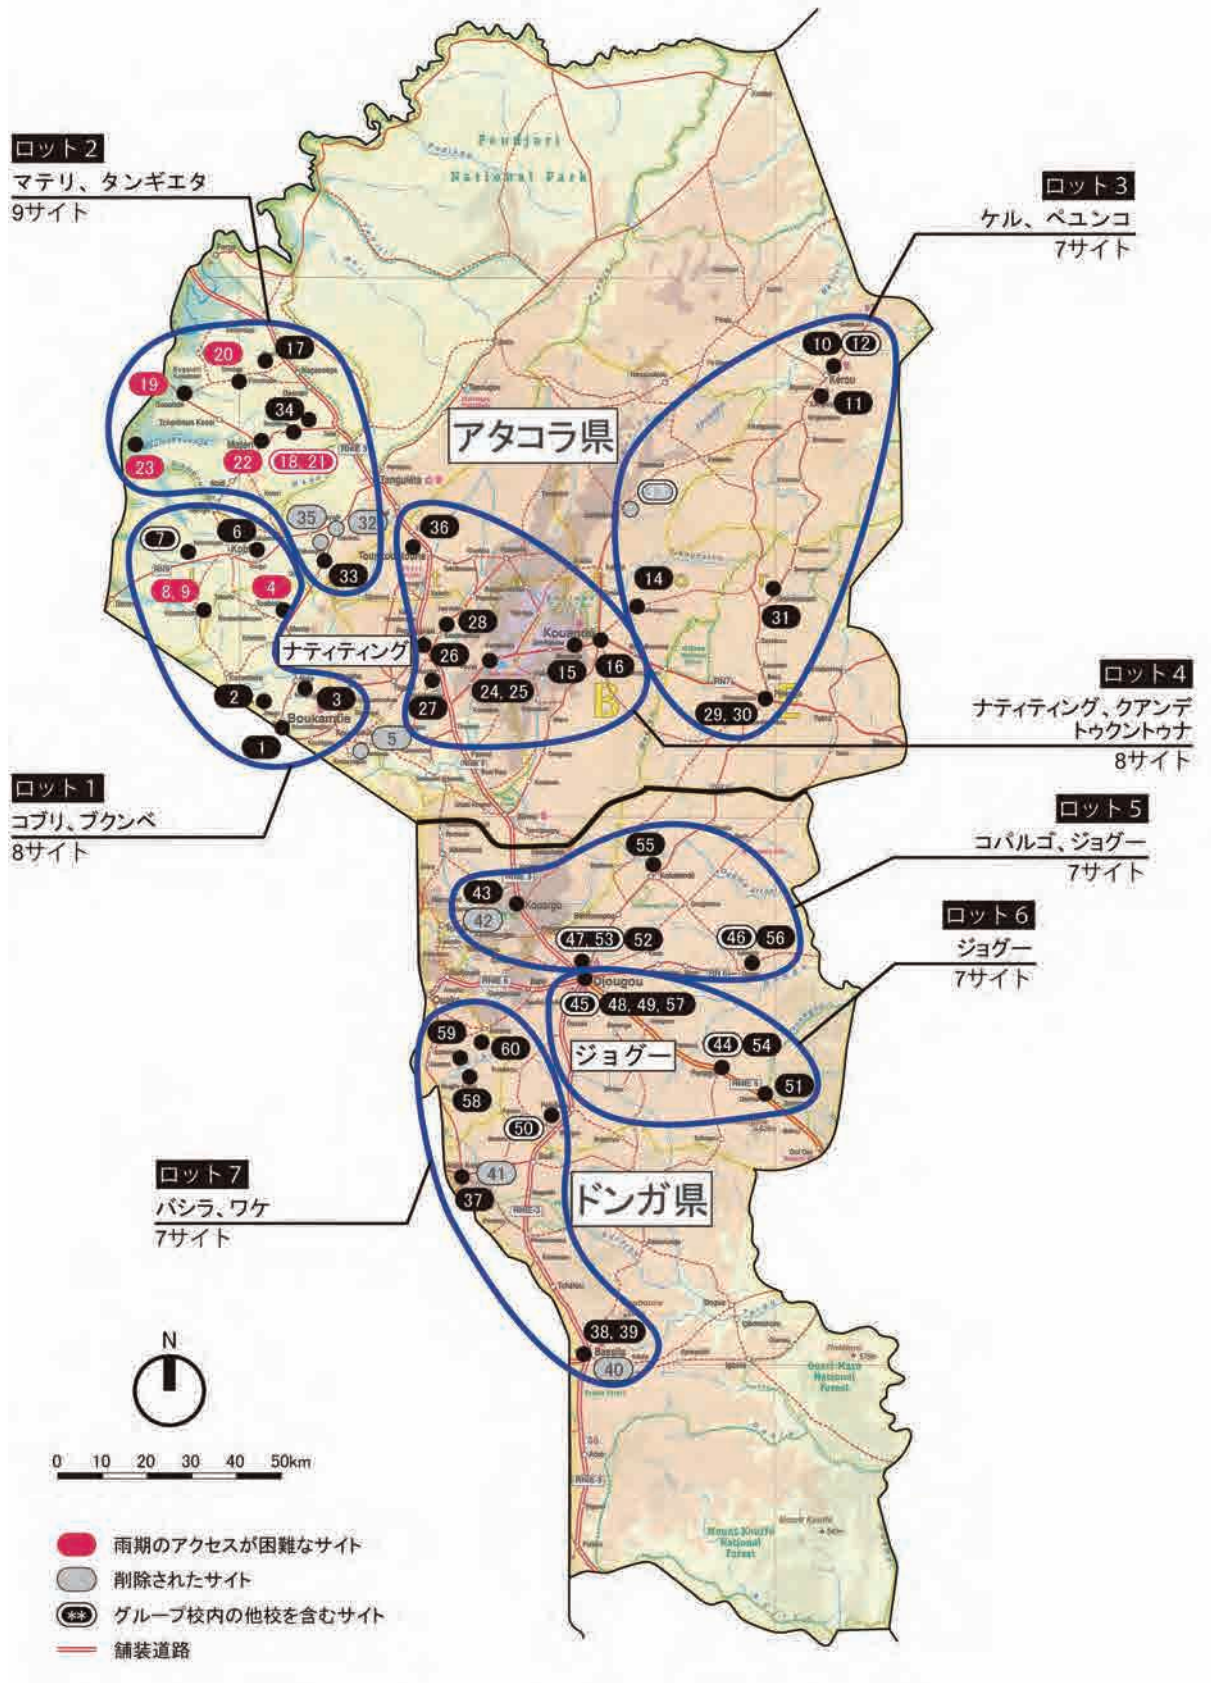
ロット2
マテリ、タンギエタ
9サイト

Pendjari National Park

ロット3
ケル、ペユンコ
7サイト

20
17
19
34
23
22
18, 21
10
12
11
Kerou

アタコラ県

Tanguiéta
35
32
36
7
6
33
Kobli
8, 9
4
14
31
28
ナティティング
26
Kouandé
16
15
24, 25
3
2
27
29, 30
Boukombé
1
5

ロット4
ナティティング、クアンデ
トゥクントゥナ
8サイト

ロット1
コブリ、ブクンベ
8サイト

ロット5
コパルゴ、ジョグー
7サイト

55
43
42
Kopargo
47, 53
52
46
56

ロット6
ジョグー
7サイト

Djougou
45
48, 49, 57
59
60
ジョグー
44
54
51
58
50

ロット7
バシラ、ワケ
7サイト

41
37
ドンガ県
38, 39
Bassila
40

N

0 10 20 30 40 50km

雨期のアクセスが困難なサイト
削除されたサイト
** グループ校内の他校を含むサイト
舗装道路